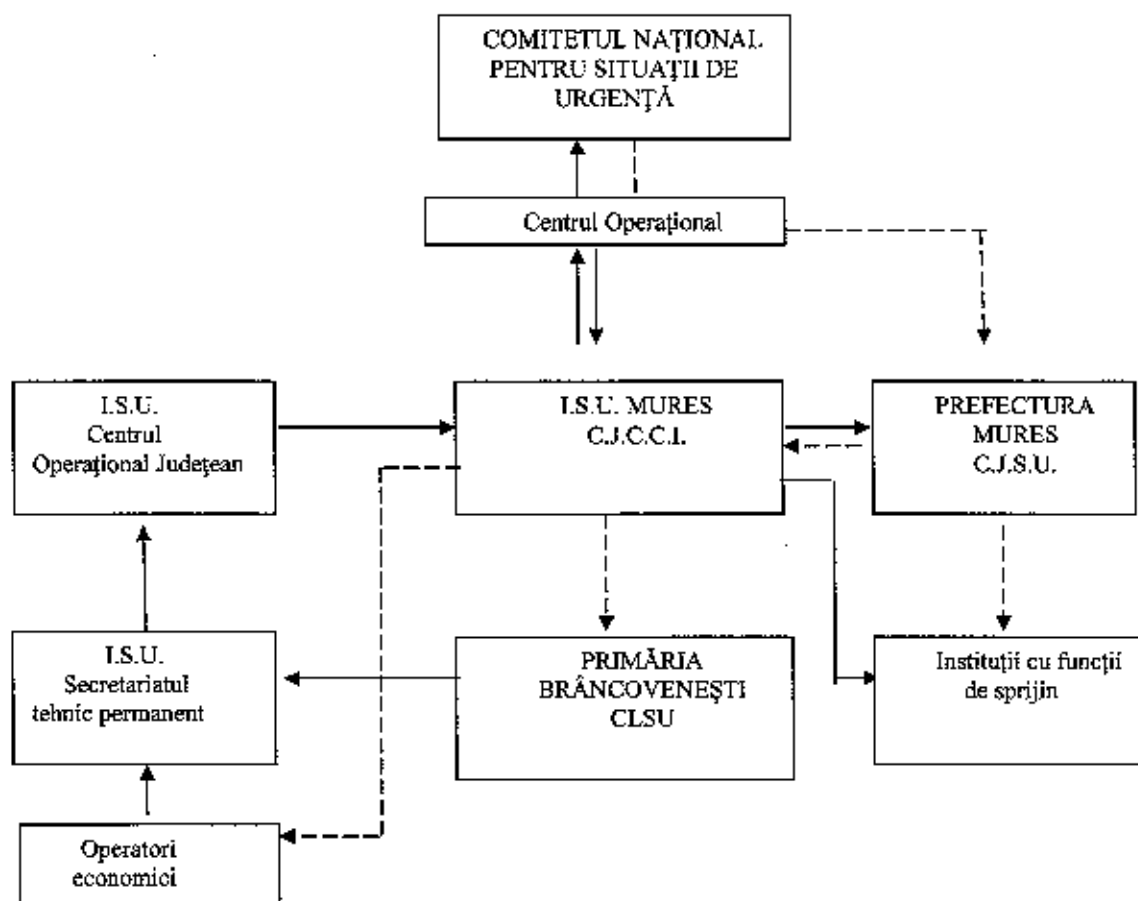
COMITETUL NAȚIONAL PENTRU SITUAȚII DE URGENȚĂ

Centrul Operațional

I.S.U. Centrul Operațional Județean

I.S.U. MURES C.J.C.C.I.

PREFECTURA MURES C.J.S.U.

I.S.U. Secretariatul tehnic permanent

PRIMĂRIA BRÂNCOVENEȘTI CLSU

Instituții cu funcții de sprijin

Operatori economici